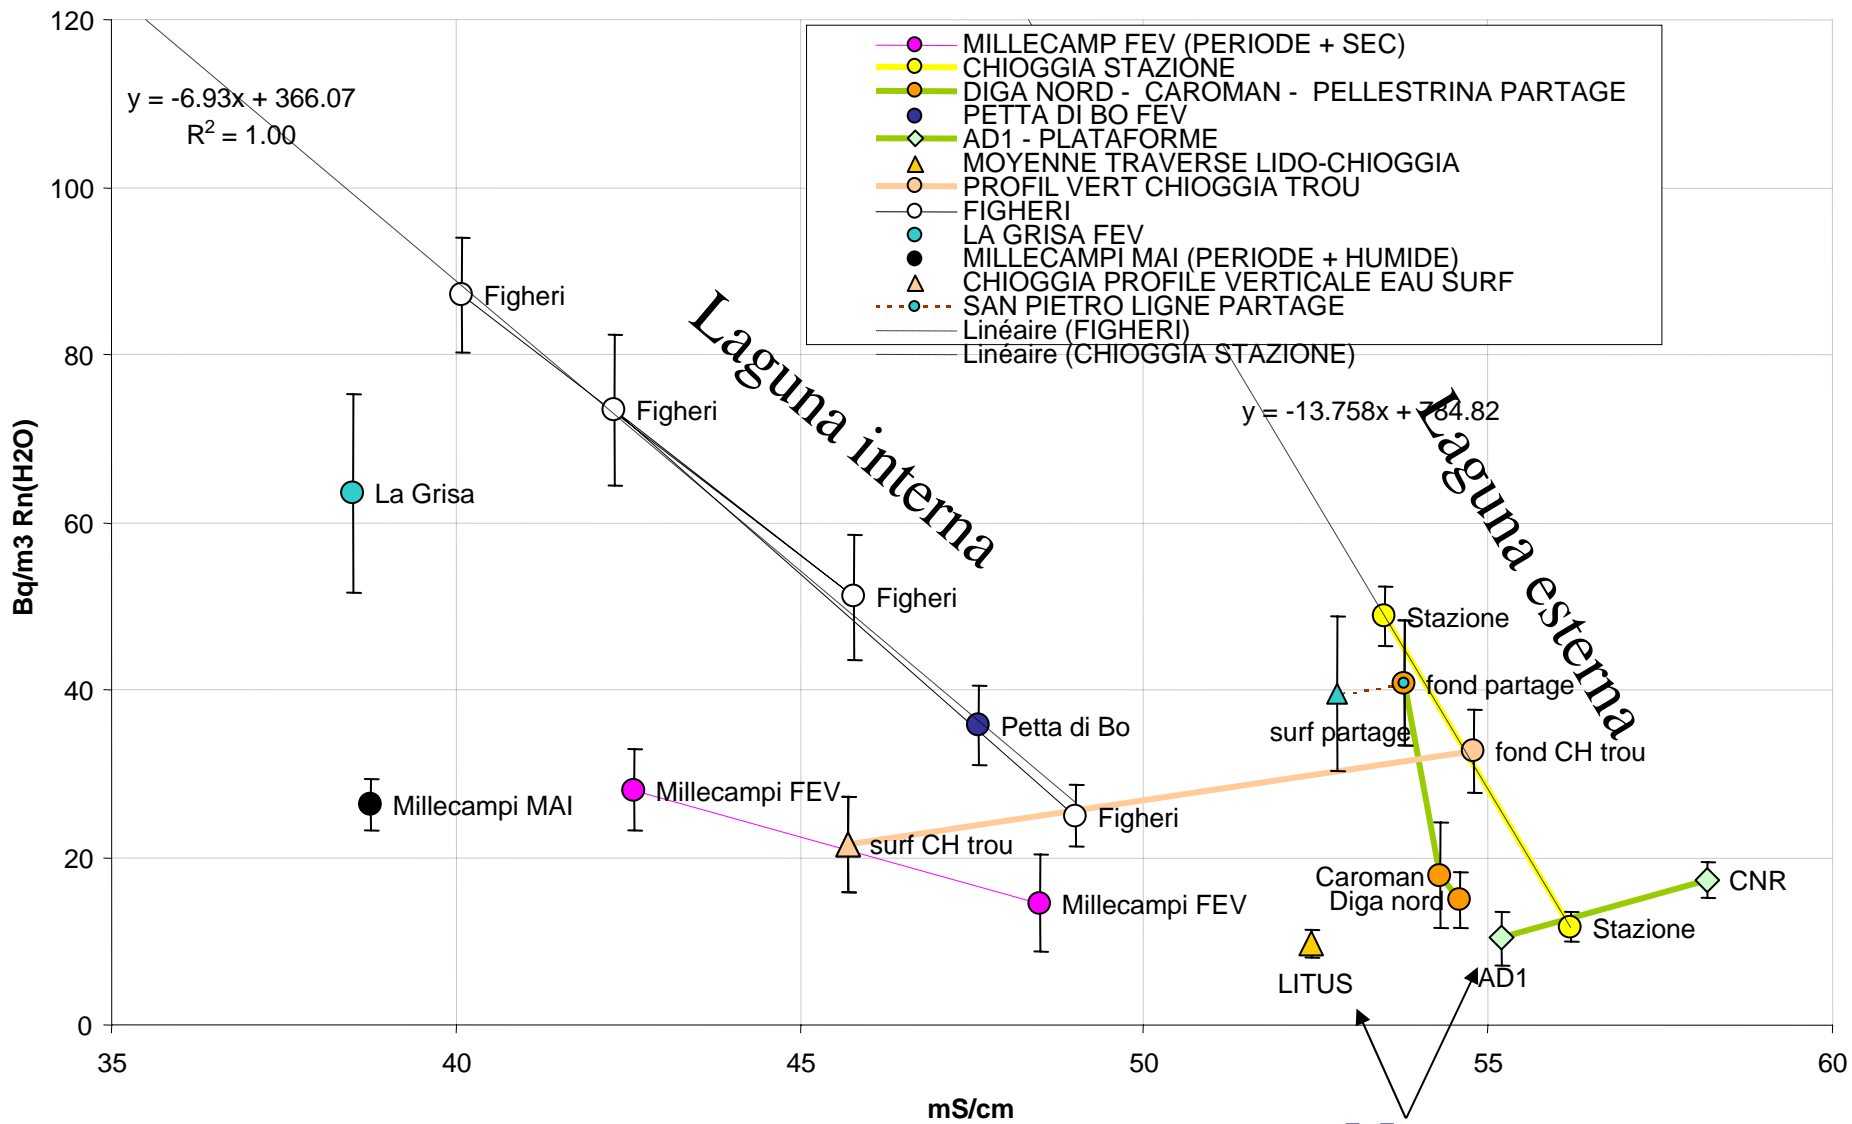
MILLECAMP FEV (PERIODE + SEC)
CHIOGGIA STAZIONE
DIGA NORD - CAROMAN - PELLESTRINA PARTAGE
PETTA DI BO FEV
AD1 - PLATAFORME
MOYENNE TRAVERSE LIDO-CHIOGGIA
PROFIL VERT CHIOGGIA TROU
FIGHERI
LA GRISA FEV
MILLECAMPI MAI (PERIODE + HUMIDE)
CHIOGGIA PROFILE VERTICALE EAU SURF
SAN PIETRO LIGNE PARTAGE
Linéaire (FIGHERI)
Linéaire (CHIOGGIA STAZIONE)

$y = -6.93x + 366.07$
$R^2 = 1.00$

$y = -13.758x + 784.82$

Laguna interna

Laguna esterna

Figheri
Figheri
Figheri
Figheri
La Grisa
Petta di Bo
Millecampi MAI
Millecampi FEV
Millecampi FEV
surf CH trou
Stazione
fond partage
surf partage
fond CH trou
Caroman
Diga nord
CNR
Stazione
AD1
LITUS

Bq/m3 Rn(H2O)
120
100
80
60
40
20
0

35
40
45
50
55
60
mS/cm